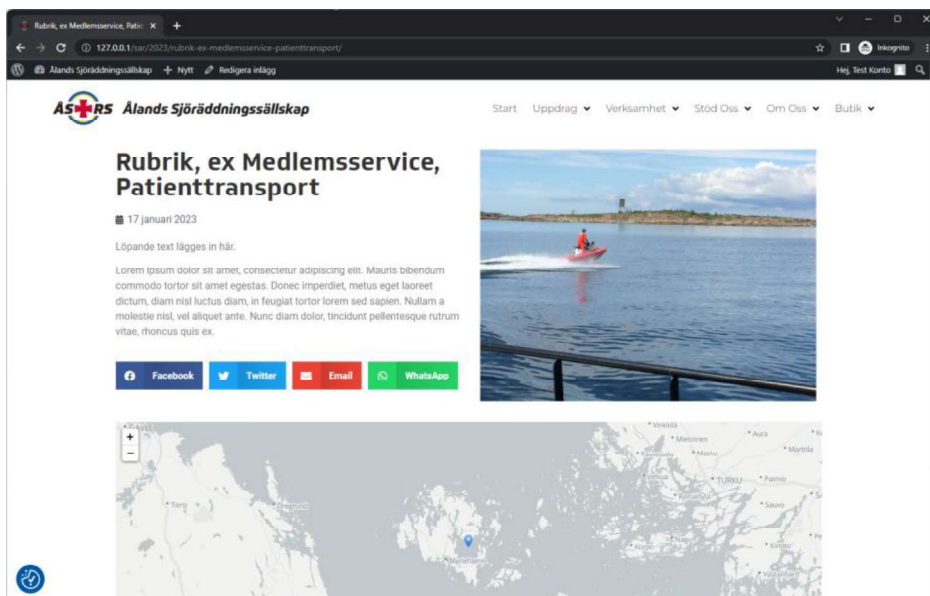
Rubrik, ex Medlemsservice, Patie ×
127.0.0.1/sar/2023/rubrik-ex-medlemsservice-patienttransport/
Inkognito
Ålands Sjöräddningssällskap + Nytt Redigera inlägg
Hej, Test Konto

ÅSRS Ålands Sjöräddningssällskap

Start Uppdrag Verksamhet Stöd Oss Om Oss Butik

Rubrik, ex Medlemsservice, Patienttransport

17 januari 2023

Löpande text lägges in här.

Lorem ipsum dolor sit amet, consectetur adipiscing elit. Mauris bibendum commodo tortor sit amet egestas. Donec imperdiet, metus eget laoreet dictum, diam nisl luctus diam, in feugiat tortor lorem sed sapien. Nullam a molestie nisl, vel aliquet ante. Nunc diam dolor, tincidunt pellentesque rutrum vitae, rhoncus quis ex.

Facebook Twitter Email WhatsApp

+
−
Mietoinen
Aura
Mariehamn
Turku
Tierp
Kimito
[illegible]